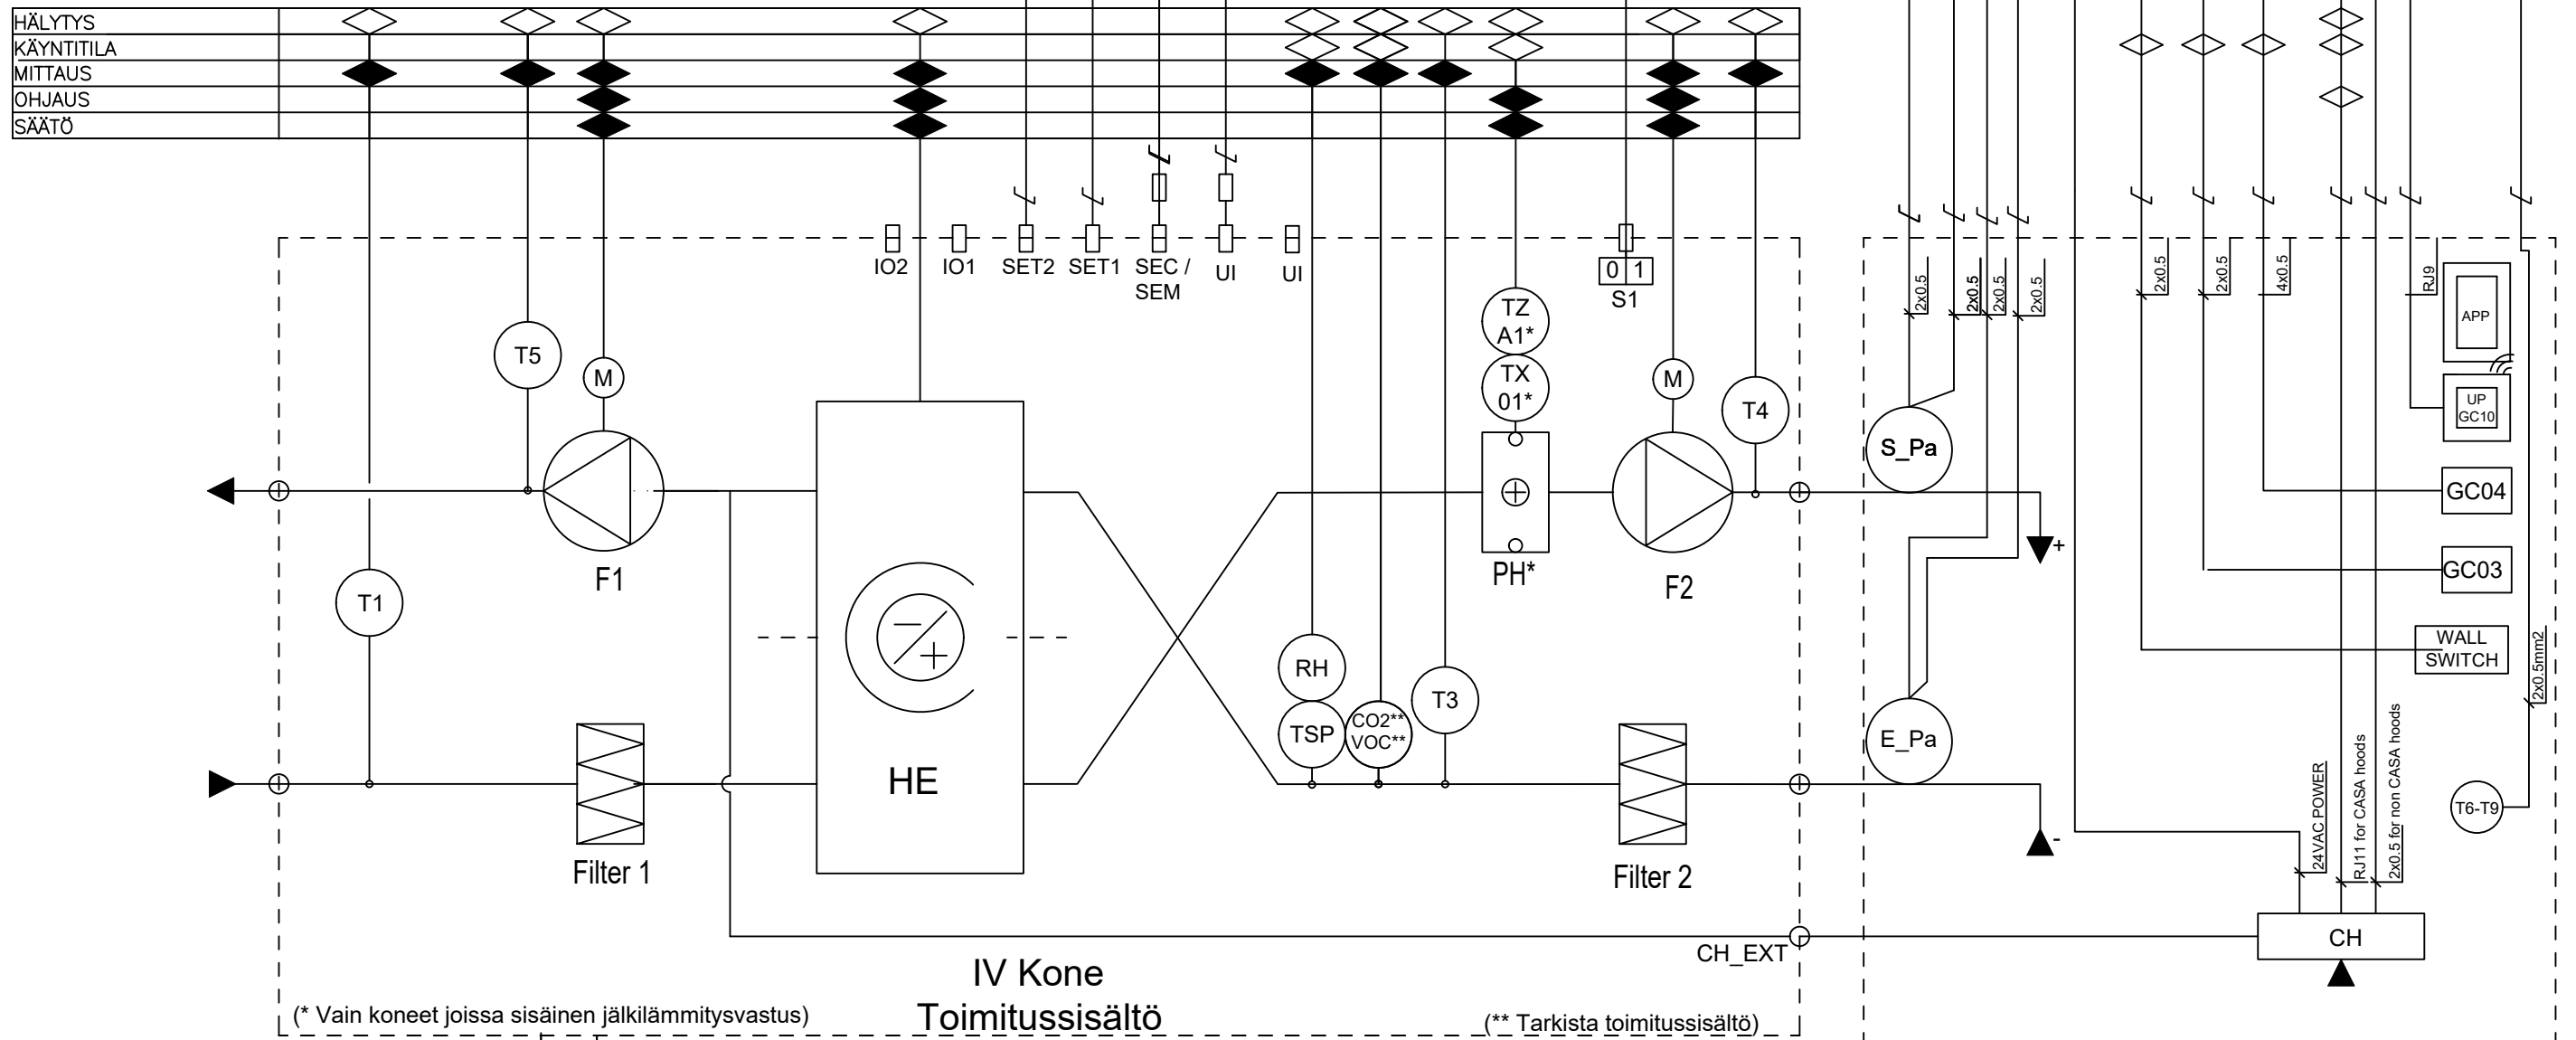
HÄLYTYS
KÄYNTITILA
MITTAUS
OHJAUS
SÄÄTÖ

IO2 IO1 SET2 SET1 SEC / SEM UI UI

0 1
S1

TZ A1*
TX 01*

T5
M
M
T4
T1
F1
HE
PH*
F2
RH
TSP
CO2** VOC**
T3
Filter 1
Filter 2

2x0.5 2x0.5 2x0.5 2x0.5 2x0.5 2x0.5 4x0.5 RJ9
APP
UP GC10
S_Pa
E_Pa
GC04
GC03
WALL SWITCH
2x0.5mm2
T6-T9
24VAC POWER
RJ11 for CASA hoods
2x0.5 for non CASA hoods
+
-
CH
CH_EXT

IV Kone
Toimitussisältö
(* Vain koneet joissa sisäinen jälkilämmitysvastus)
(** Tarkista toimitussisältö)